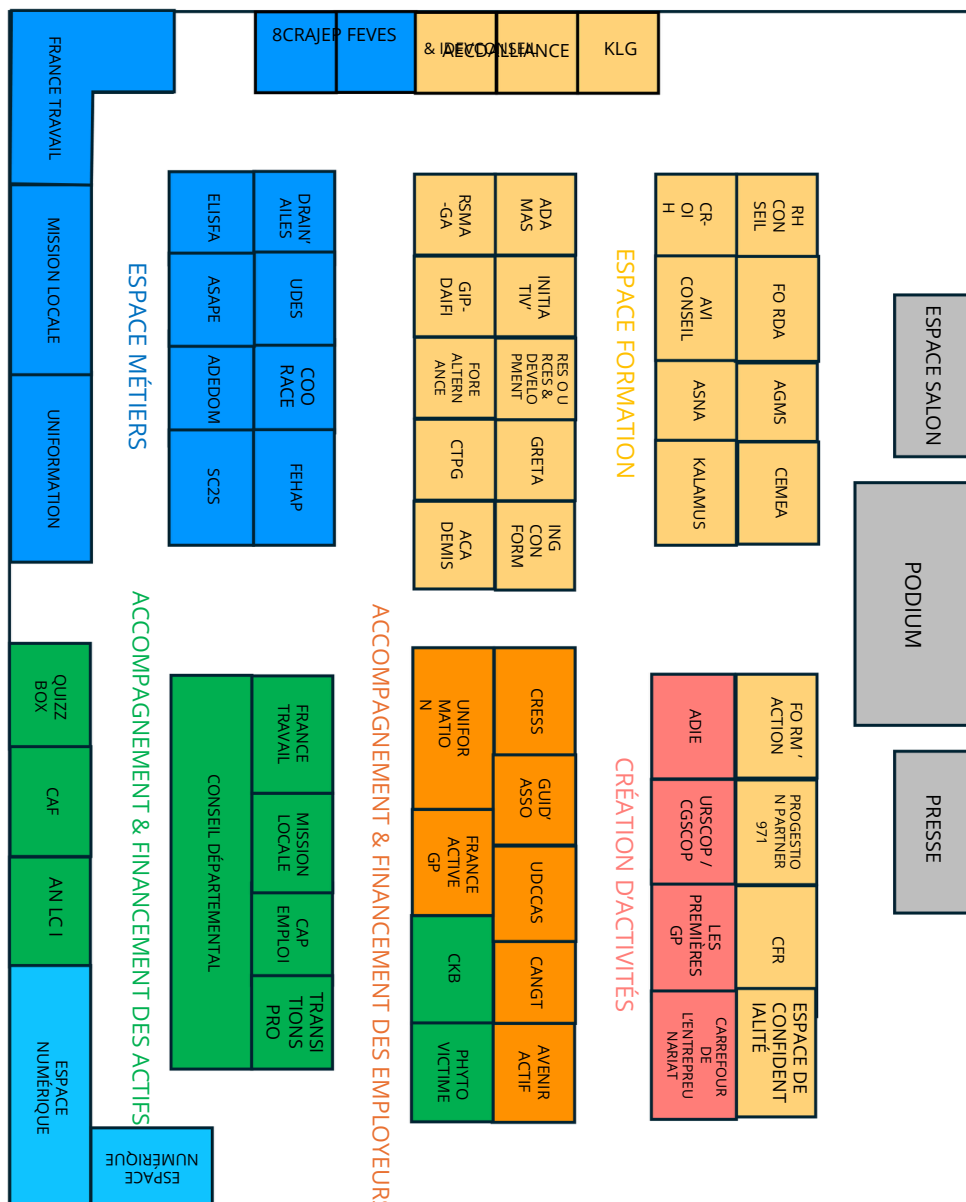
FRANCE TRAVAIL

MISSION LOCALE

UNIFORMATION

8CRAJEP

FEVES

& IDEVCONSEIL

AECD ALLIANCE

KLG

EUSFA

DRAIN'AILES

ASAPE

UDES

ADEDOM

COORACE

SC2S

FEHAP

ESPACE MÉTIERS

RSMA-GA

ADAMAS

GIP-DAIFI

INITIATIV'

FORE ALTERNANCE

RES O URCES & DEVELOPMENT

CTPG

GRETA

ACADEMIS

ING CONFORM

ESPACE FORMATION

CR-OIH

RH CONSEIL

AVI CONSEIL

FO RDA

ASNA

AGMS

KALAMUS

CEMEA

ESPACE SALON

PODIUM

PRESSE

QUIZZ BOX

CAF

AN LC I

ESPACE NUMÉRIQUE

ESPACE NUMÉRIQUE

ACCOMPAGNEMENT & FINANCEMENT DES ACTIFS

CONSEIL DÉPARTEMENTAL

FRANCE TRAVAIL

MISSION LOCALE

CAP EMPLOI

TRANSITIONS PRO

ACCOMPAGNEMENT & FINANCEMENT DES EMPLOYEUR

UNIFORMATION

CRESS

GUID'ASSO

FRANCE ACTIVE GP

UDCCAS

CKB

CANGT

PHYTO VICTIME

AVENIR ACTIF

CRÉATION D'ACTIVITÉS

ADIE

FO RM'ACTION

URSCOP / CGSCOP

PROGESTION PARTNER 971

LES PREMIÈRES GP

CFR

CARREFOUR DE L'ENTREPREUNARIAT

ESPACE DE CONFIDENTIALITÉ